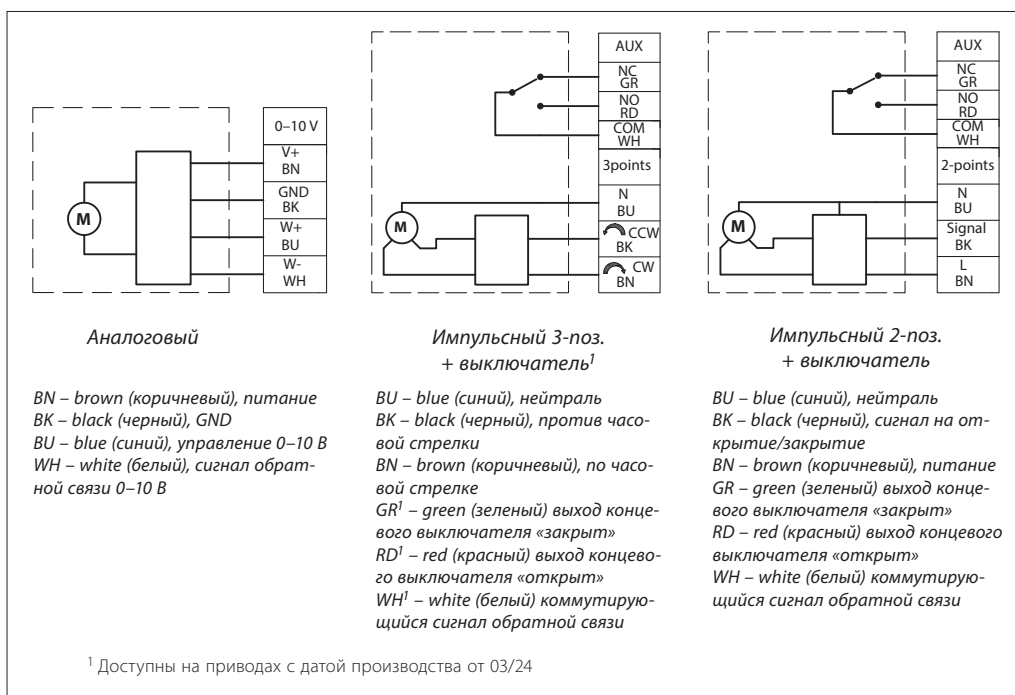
M

0–10 V

V+
BN

GND
BK

W+
BU

W-
WH

M

AUX

NC
GR

NO
RD

COM
WH

3points

N
BU

CCW
BK

CW
BN

M

AUX

NC
GR

NO
RD

COM
WH

2-points

N
BU

Signal
BK

L
BN

Аналоговый

Импульсный 3-поз. + выключатель$^1$

Импульсный 2-поз. + выключатель

BN – brown (коричневый), питание
BK – black (черный), GND
BU – blue (синий), управление 0–10 В
WH – white (белый), сигнал обратной связи 0–10 В

BU – blue (синий), нейтраль
BK – black (черный), против часовой стрелки
BN – brown (коричневый), по часовой стрелке
GR$^1$ – green (зеленый) выход концевого выключателя «закрыт»
RD$^1$ – red (красный) выход концевого выключателя «открыт»
WH$^1$ – white (белый) коммутирующийся сигнал обратной связи

BU – blue (синий), нейтраль
BK – black (черный), сигнал на открытие/закрытие
BN – brown (коричневый), питание
GR – green (зеленый) выход концевого выключателя «закрыт»
RD – red (красный) выход концевого выключателя «открыт»
WH – white (белый) коммутирующийся сигнал обратной связи

$^1$ Доступны на приводах с датой производства от 03/24